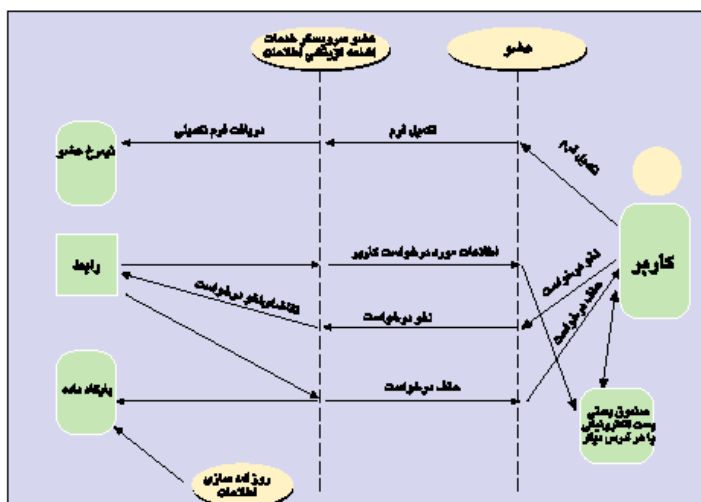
عضو سرویسگر خدمات اشاعه گزینشی اطلاعات

عضو

دریافت فرم تکمیلی

تکمیل فرم

تکمیل فرم

نیمرخ عضو

کاربر

رابط

اطلاعات مورد درخواست کاربر

لغو درخواست

حذف درخواست

اطلاع‌رسانی/لغو درخواست

لغو درخواست

پایگاه داده

حذف درخواست

صندوق پستی پست الکترونیکی یا هر کدرس دیگر

روزآمد سازی اطلاعات